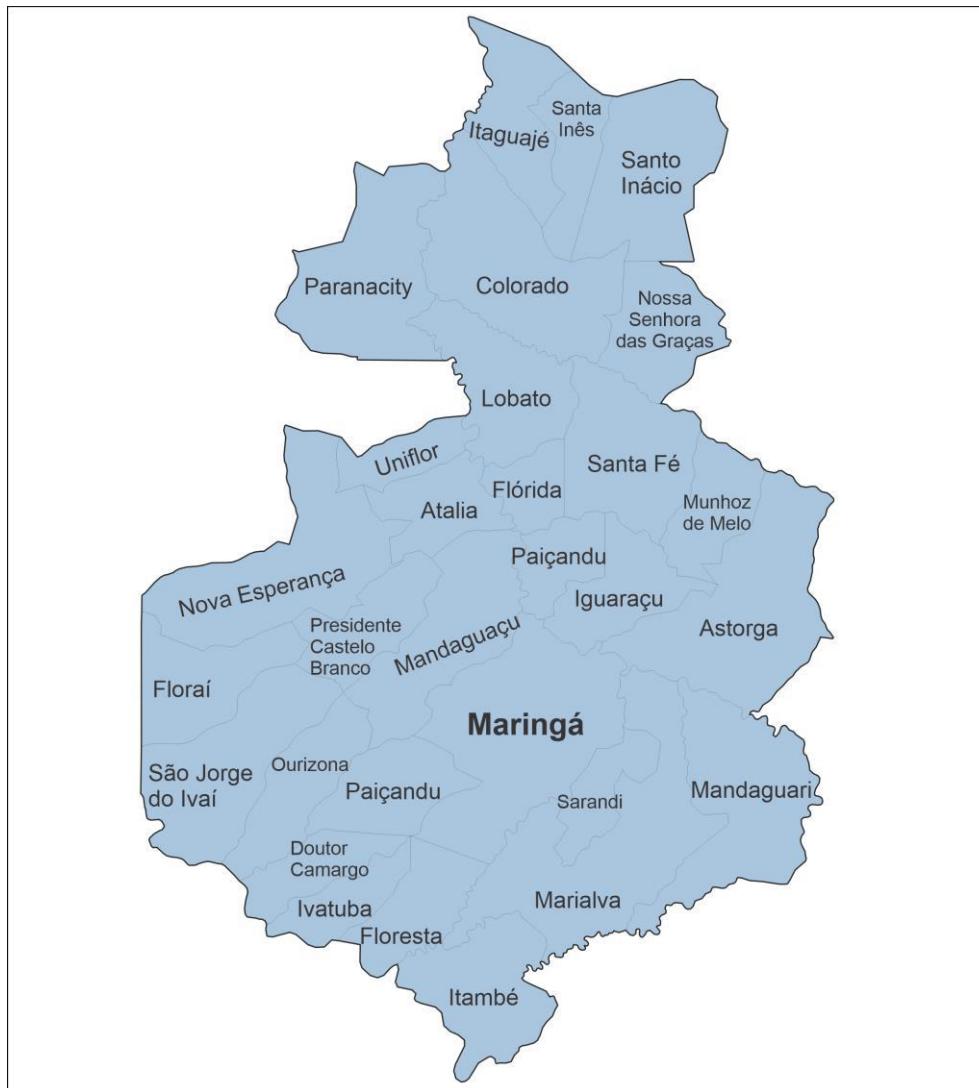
Santa Inês

Itaguajé

Santo Inácio

Paranacity

Colorado

Nossa Senhora das Graças

Lobato

Uniflor

Santa Fé

Flórida

Atalia

Munhoz de Melo

Paiçandu

Nova Esperança

Iguaraçu

Presidente Castelo Branco

Mandaguaçu

Astorga

Floraí

Maringá

Ourizona

São Jorge do Ivaí

Paiçandu

Sarandi

Mandaguari

Doutor Camargo

Marialva

Ivatuba

Floresta

Itambé